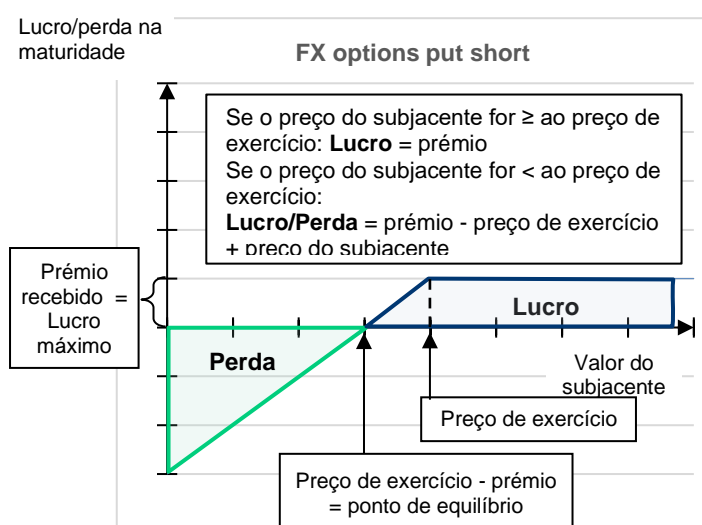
Lucro/perda na maturidade

FX options put short

Se o preço do subjacente for ≥ ao preço de exercício: **Lucro** = prémio
Se o preço do subjacente for < ao preço de exercício:
**Lucro/Perda** = prémio - preço de exercício + preço do subjacente

Prémio recebido = Lucro máximo

Lucro

Perda

Valor do subjacente

Preço de exercício

Preço de exercício - prémio = ponto de equilíbrio